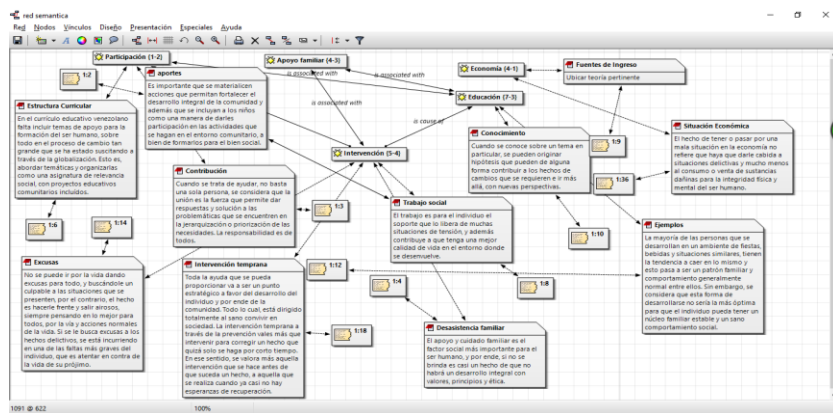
red semantica

Red Nodos Vínculos Diseño Presentación Especiales Ayuda

Participación {1-2}

1:2

aportes
Es importante que se materialicen acciones que permitan fortalecer el desarrollo integral de la comunidad y además que se incluyan a los niños como una manera de darles participación en las actividades que se hagan en el entorno comunitario, a bien de formarlos para el bien social.

Apoyo familiar {4-3}

is associated with

is associated with

Economía {4-1}

Fuentes de Ingreso
Ubicar teoría pertinente

Educación {7-3}

is associated with

is cause of

Estructura Curricular
En el currículo educativo venezolano falta incluir temas de apoyo para la formación del ser humano, sobre todo en el proceso de cambio tan grande que se ha estado suscitando a través de la globalización. Esto es, abordar temáticas y organizarlas como una asignatura de relevancia social, con proyectos educativos comunitarios incluidos.

Conocimiento
Cuando se conoce sobre un tema en particular, se pueden originar hipótesis que pueden de alguna forma contribuir a los hechos de cambios que se requieren e ir más allá, con nuevas perspectivas.

1:9

Situación Económica
El hecho de tener o pasar por una mala situación en la economía no refiere que haya que darle cabida a situaciones delictivas y mucho menos al consumo o venta de sustancias dañinas para la integridad física y mental del ser humano.

Intervención {5-4}

1:36

Contribución
Cuando se trata de ayudar, no basta una sola persona, se considera que la unión es la fuerza que permite dar respuestas y solución a las problemáticas que se encuentren en la jerarquización o priorización de las necesidades. La responsabilidad es de todos.

1:3

Trabajo social
El trabajo es para el individuo el soporte que lo libera de muchas situaciones de tensión, y además contribuye a que tenga una mejor calidad de vida en el entorno donde se desenvuelve.

1:6

1:14

1:10

Ejemplos
La mayoría de las personas que se desarrollan en un ambiente de fiestas, bebidas y situaciones similares, tienen la tendencia a caer en lo mismo y esto pasa a ser un patrón familiar y comportamiento generalmente normal entre ellos. Sin embargo, se considera que esta forma de desarrollarse no sería la más óptima para que el individuo pueda tener un núcleo familiar estable y un sano comportamiento social.

Excusas
No se puede ir por la vida dando excusas para todo, y buscándole un culpable a las situaciones que se presenten, por el contrario, el hecho es hacerle frente y salir airosos, siempre pensando en lo mejor para todos, por la vía y acciones normales de la vida. Si se le busca excusas a los hechos delictivos, se está incurriendo en una de las faltas más graves del individuo, que es atentar en contra de la vida de su prójimo.

Intervención temprana
Toda la ayuda que se pueda proporcionar va a ser un punto estratégico a favor del desarrollo del individuo y por ende de la comunidad. Todo lo cual, está dirigido totalmente al sano convivir en sociedad. La intervención temprana a través de la prevención vale más que intervenir para corregir un hecho que quizá solo se haga por corto tiempo. En ese sentido, se valora más aquella intervención que se hace antes de que suceda un hecho, a aquella que se realiza cuando ya casi no hay esperanzas de recuperación.

1:12

1:4

1:8

1:18

Desasistencia familiar
El apoyo y cuidado familiar es el factor social más importante para el ser humano, y por ende, si no se brinda es casi un hecho de que no habrá un desarrollo integral con valores, principios y ética.

1091 @ 622

100%